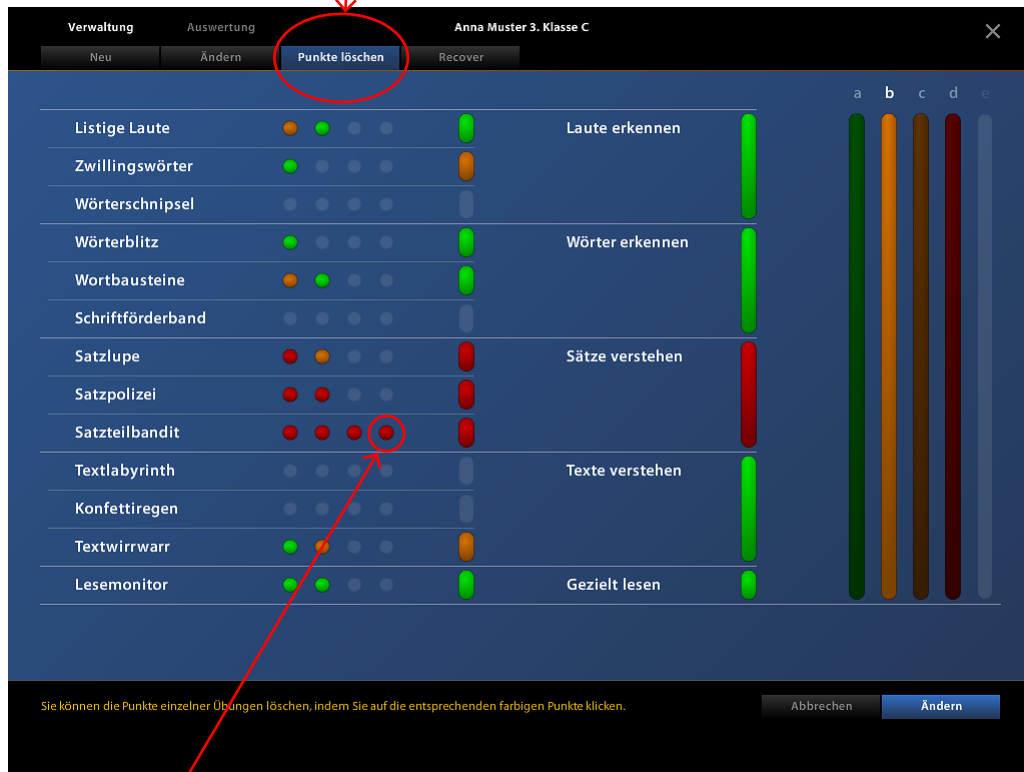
Verwaltung Auswertung Anna Muster 3. Klasse C

Neu Ändern Punkte löschen Recover

a b c d e

Listige Laute
Zwillingswörter
Wörterschnipsel

Laute erkennen

Wörterblitz
Wortbausteine
Schriftförderband

Wörter erkennen

Satzlupe
Satzpolizei
Satzteilbandit

Sätze verstehen

Textlabyrinth
Konfettiregen
Textwirrwarr

Texte verstehen

Lesemonitor

Gezielt lesen

Sie können die Punkte einzelner Übungen löschen, indem Sie auf die entsprechenden farbigen Punkte klicken.

Abbrechen Ändern